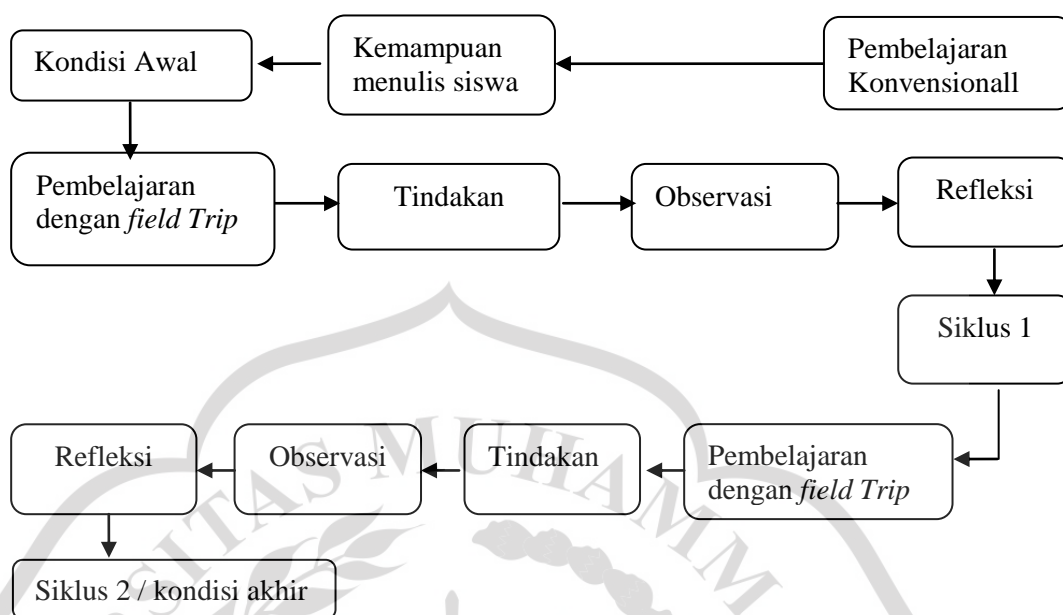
Kondisi Awal

Kemampuan menulis siswa

Pembelajaran Konvensionall

Pembelajaran dengan *field Trip*

Tindakan

Observasi

Refleksi

Siklus 1

Refleksi

Observasi

Tindakan

Pembelajaran dengan *field Trip*

Siklus 2 / kondisi akhir

SITAS MUHAMM